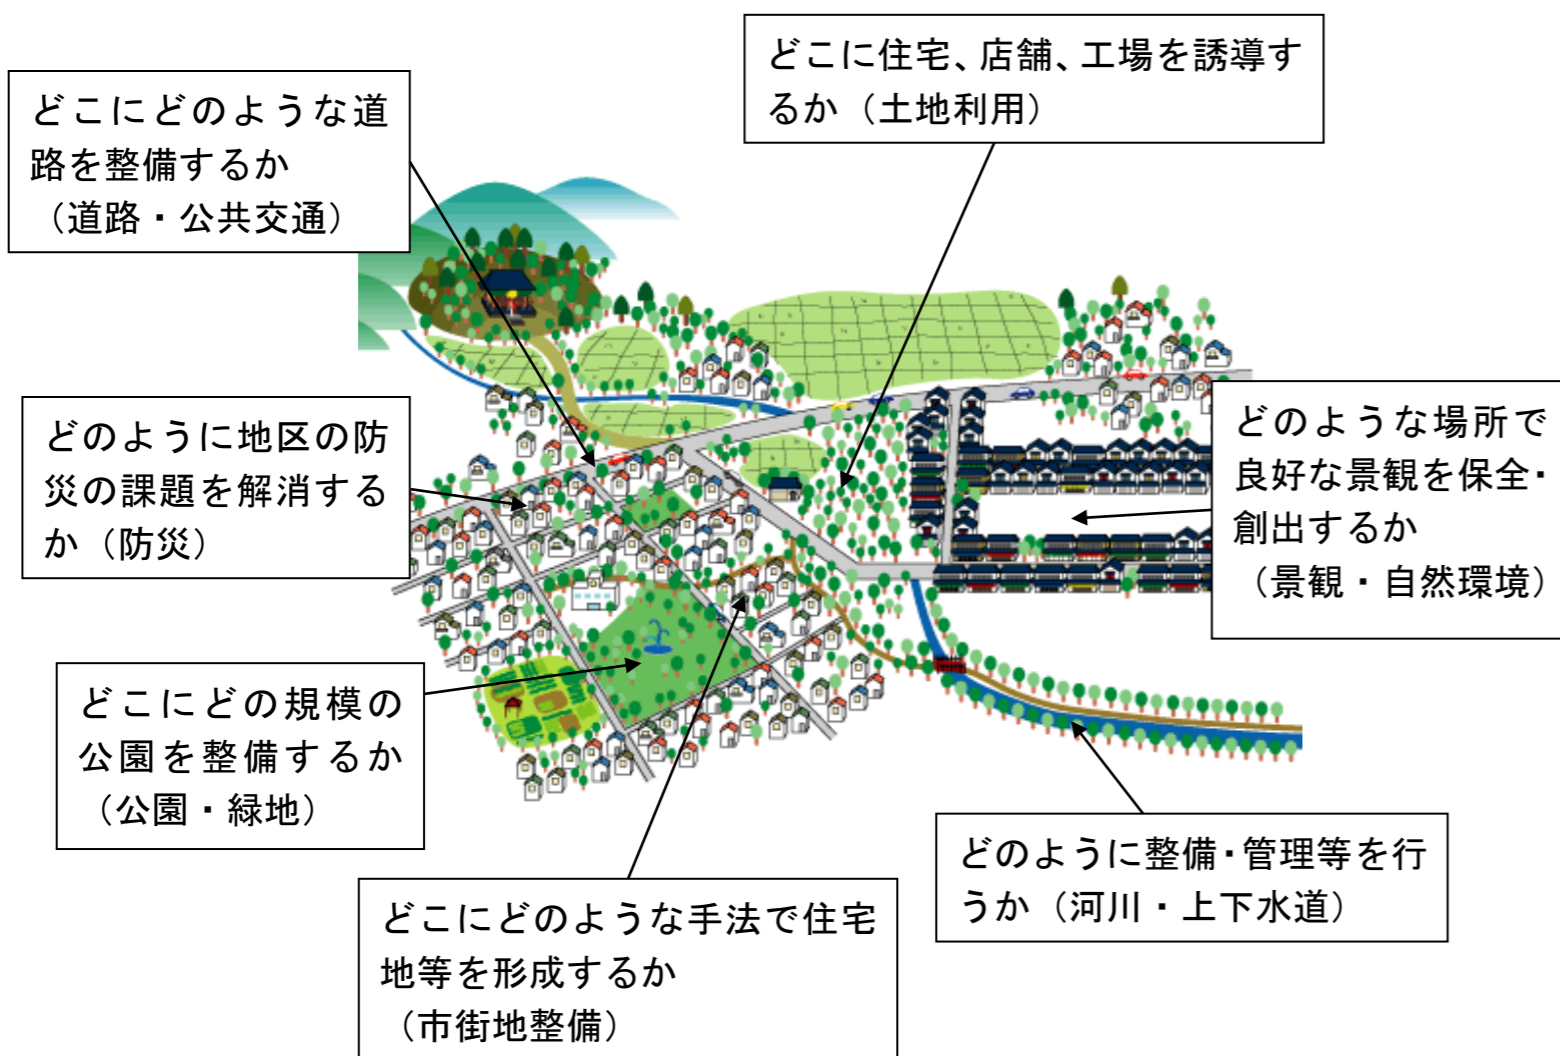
どこにどのような道路を整備するか
（道路・公共交通）

どこに住宅、店舗、工場を誘導するか（土地利用）

どのように地区の防災の課題を解消するか（防災）

どのような場所で良好な景観を保全・創出するか
（景観・自然環境）

どこにどの規模の公園を整備するか
（公園・緑地）

どのように整備・管理等を行うか（河川・上下水道）

どこにどのような手法で住宅地等を形成するか
（市街地整備）